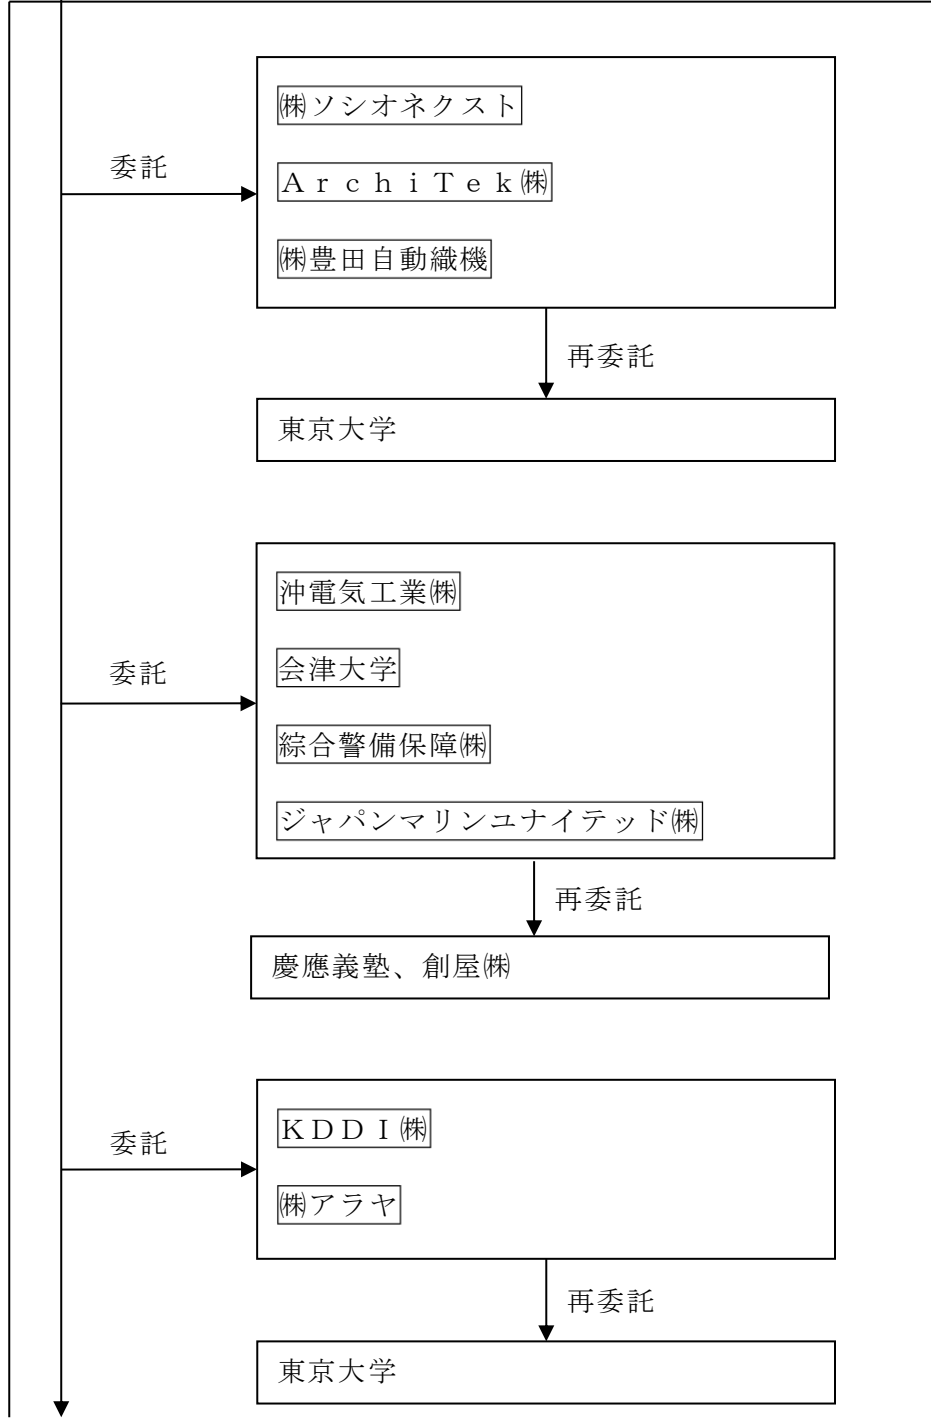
委託

㈱ソシオネクスト

ＡｒｃｈｉＴｅｋ㈱

㈱豊田自動織機

再委託

東京大学

委託

沖電気工業㈱

会津大学

綜合警備保障㈱

ジャパンマリンユナイテッド㈱

再委託

慶應義塾、創屋㈱

委託

ＫＤＤＩ㈱

㈱アラヤ

再委託

東京大学